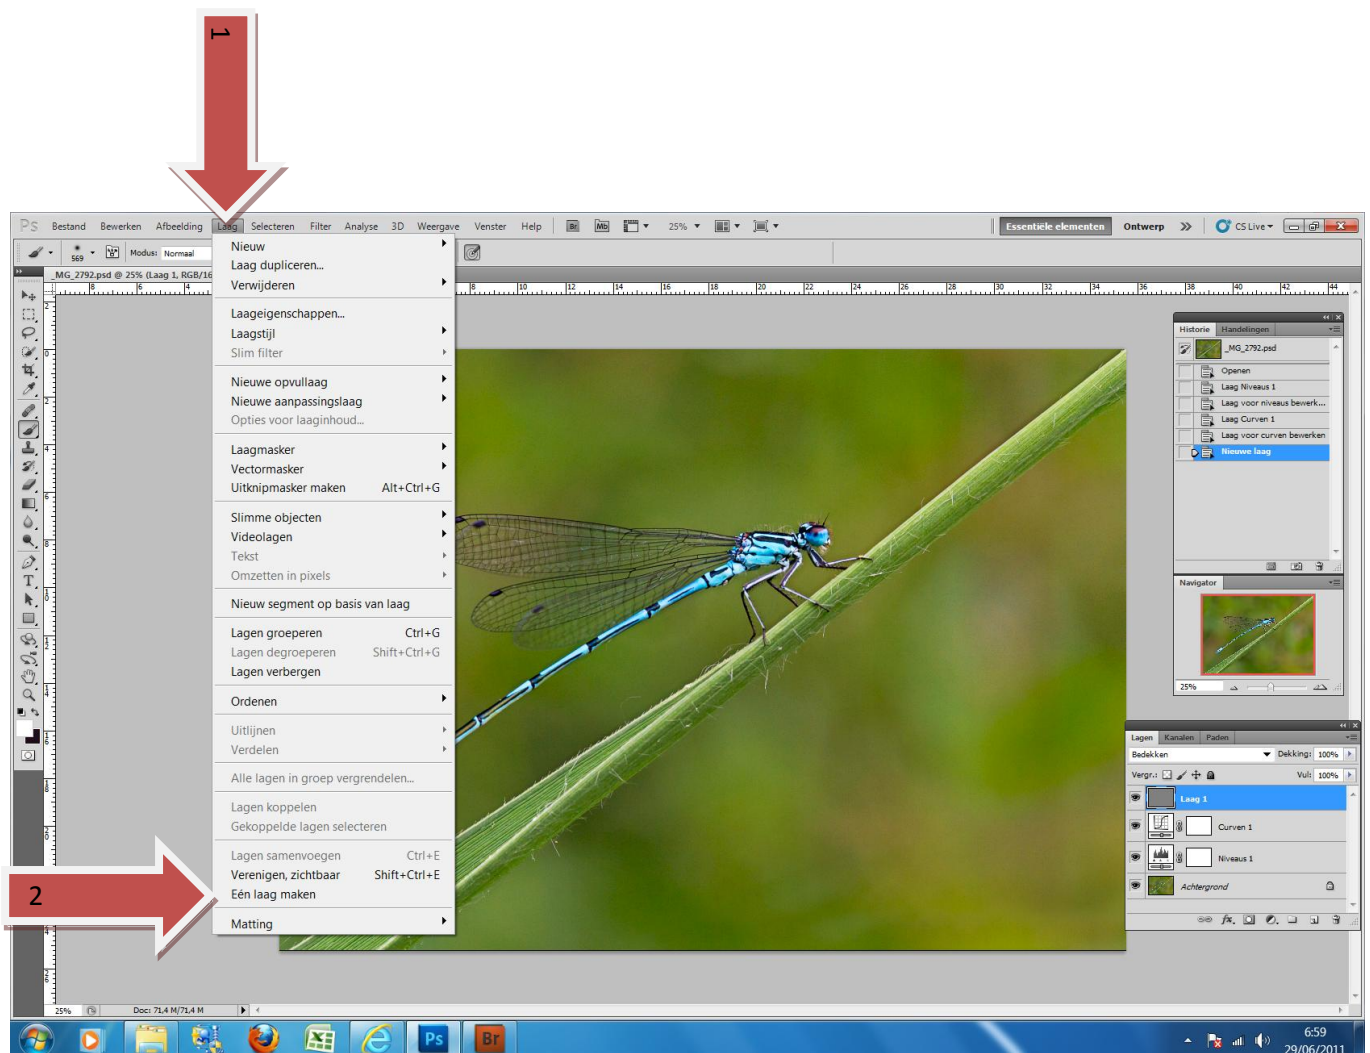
1

Ps Bestand Bewerken Afbeelding Laag Selecteren Filter Analyse 3D Weergave Venster Help Br Mb 25% Essentiële elementen Ontwerp » CS Live

569 Modus: Normaal

_MG_2792.psd @ 25% (Laag 1, RGB/16

Nieuw
Laag dupliceren...
Verwijderen

Laageigenschappen...
Laagstijl
Slim filter

Nieuwe opvullaag
Nieuwe aanpassingslaag
Opties voor laaginhoud...

Laagmasker
Vectormasker
Uitknipmasker maken Alt+Ctrl+G

Slimme objecten
Videolagen
Tekst
Omzetten in pixels

Nieuw segment op basis van laag

Lagen groeperen Ctrl+G
Lagen degroeperen Shift+Ctrl+G
Lagen verbergen

Ordenen

Uitlijnen
Verdelen

Alle lagen in groep vergrendelen...

Lagen koppelen
Gekoppelde lagen selecteren

Lagen samenvoegen Ctrl+E
Verenigen, zichtbaar Shift+Ctrl+E
Eén laag maken

Matting

2

Historie Handelingen
_MG_2792.psd
Openen
Laag Niveaus 1
Laag voor niveaus bewerk...
Laag Curven 1
Laag voor curven bewerken
Nieuwe laag

Navigator
25%

Lagen Kanalen Paden
Bedekken Dekking: 100%
Vergr.: Vul: 100%
Laag 1
Curven 1
Niveaus 1
Achtergrond

25% Doc: 71,4 M/71,4 M

6:59
29/06/2011